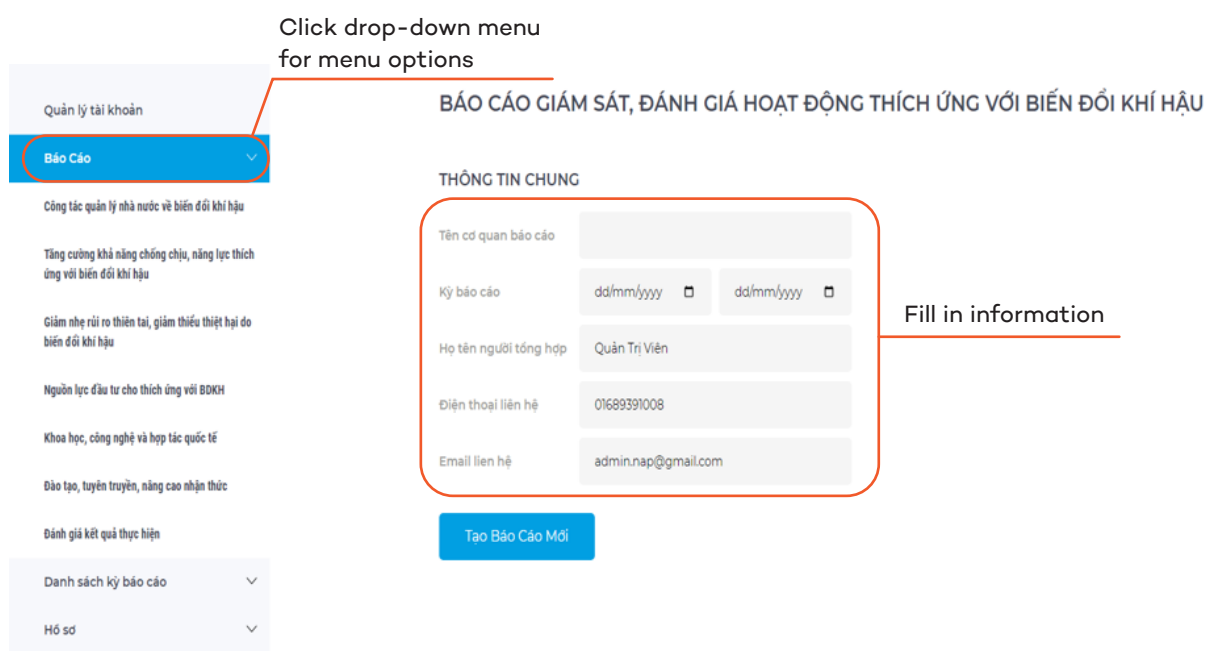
Click drop-down menu for menu options

Quản lý tài khoản

Báo Cáo

Công tác quản lý nhà nước về biến đổi khí hậu

Tăng cường khả năng chống chịu, năng lực thích ứng với biến đổi khí hậu

Giảm nhẹ rủi ro thiên tai, giảm thiểu thiệt hại do biến đổi khí hậu

Nguồn lực đầu tư cho thích ứng với BDKH

Khoa học, công nghệ và hợp tác quốc tế

Đào tạo, tuyên truyền, nâng cao nhận thức

Đánh giá kết quả thực hiện

Danh sách kỳ báo cáo

Hồ sơ

BÁO CÁO GIÁM SÁT, ĐÁNH GIÁ HOẠT ĐỘNG THÍCH ỨNG VỚI BIẾN ĐỔI KHÍ HẬU

THÔNG TIN CHUNG

Tên cơ quan báo cáo

Kỳ báo cáo dd/mm/yyyy dd/mm/yyyy

Họ tên người tổng hợp Quản Trị Viên

Điện thoại liên hệ 01689391008

Email liên hệ admin.nap@gmail.com

Fill in information

Tạo Báo Cáo Mới